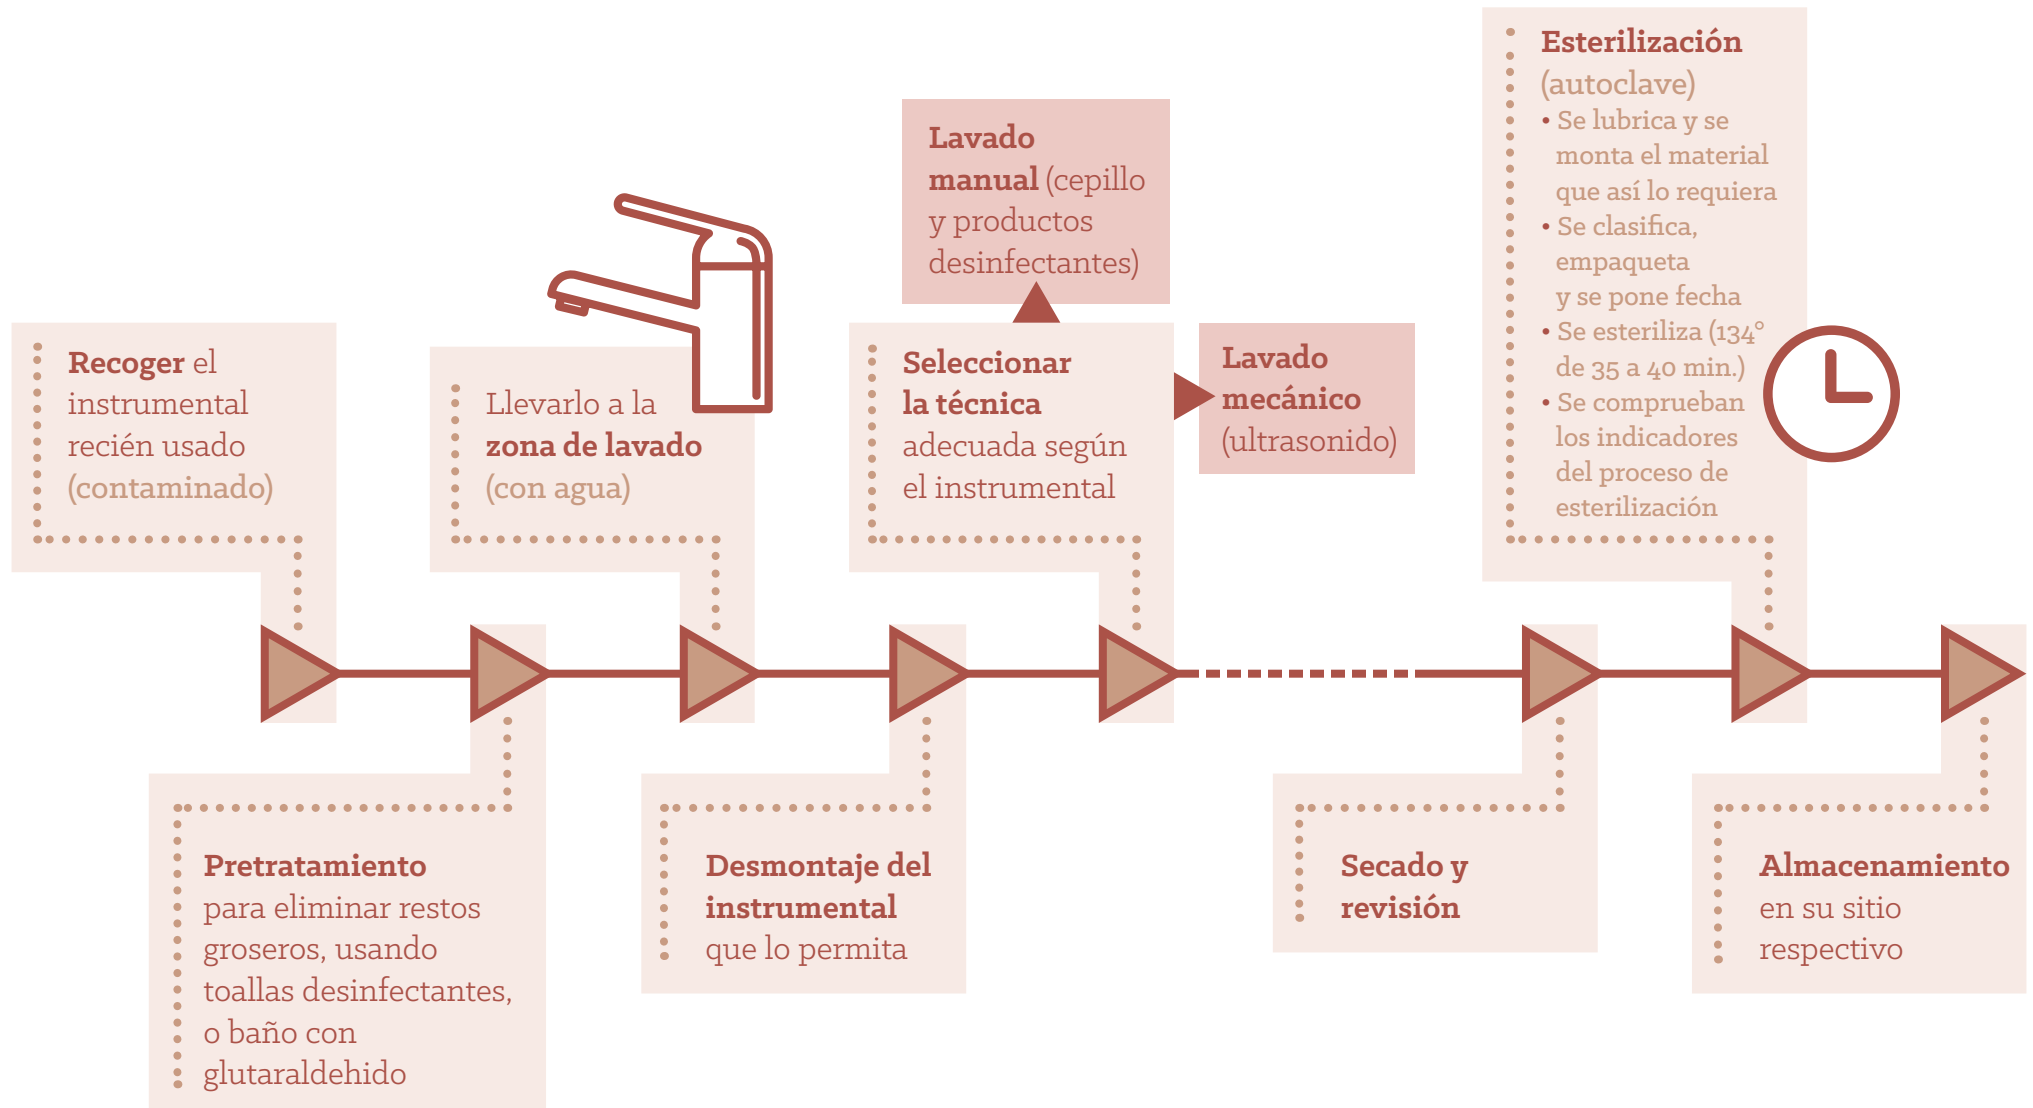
Recoger el instrumental recién usado (contaminado)

Pretratamiento para eliminar restos groseros, usando toallas desinfectantes, o baño con glutaraldehido

Llevarlo a la zona de lavado (con agua)

Desmontaje del instrumental que lo permita

Lavado manual (cepillo y productos desinfectantes)

Seleccionar la técnica adecuada según el instrumental

Lavado mecánico (ultrasonido)

Secado y revisión

Esterilización (autoclave)
• Se lubrica y se monta el material que así lo requiera
• Se clasifica, empaqueta y se pone fecha
• Se esteriliza (134° de 35 a 40 min.)
• Se comprueban los indicadores del proceso de esterilización

Almacenamiento en su sitio respectivo